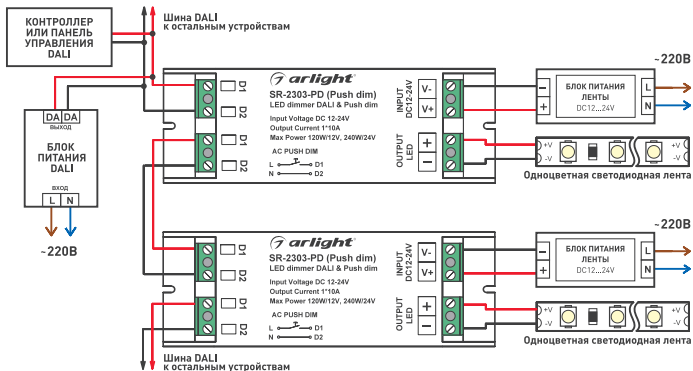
КОНТРОЛЛЕР ИЛИ ПАНЕЛЬ УПРАВЛЕНИЯ DALI

Шина DALI к остальным устройствам

~220В

D1
D2
D1
D2

arlight
SR-2303-PD (Push dim)
LED dimmer DALI & Push dim
Input Voltage DC 12-24V
Output Current 1*10A
Max Power 120W/12V, 240W/24V
AC PUSH DIM
L D1
N D2

INPUT DC12-24V
V-
V+

OUTPUT LED
+
−

БЛОК ПИТАНИЯ ЛЕНТЫ
DC12...24V
L
N
−
+

+V
−V
+V
−V

Одноцветная светодиодная лента

DA DA
ВЫХОД
БЛОК ПИТАНИЯ DALI
ВХОД
L N

~220В

~220В

D1
D2
D1
D2

arlight
SR-2303-PD (Push dim)
LED dimmer DALI & Push dim
Input Voltage DC 12-24V
Output Current 1*10A
Max Power 120W/12V, 240W/24V
AC PUSH DIM
L D1
N D2

INPUT DC12-24V
V-
V+

OUTPUT LED
+
−

БЛОК ПИТАНИЯ ЛЕНТЫ
DC12...24V
L
N
−
+

+V
−V
+V
−V

Одноцветная светодиодная лента

Шина DALI к остальным устройствам